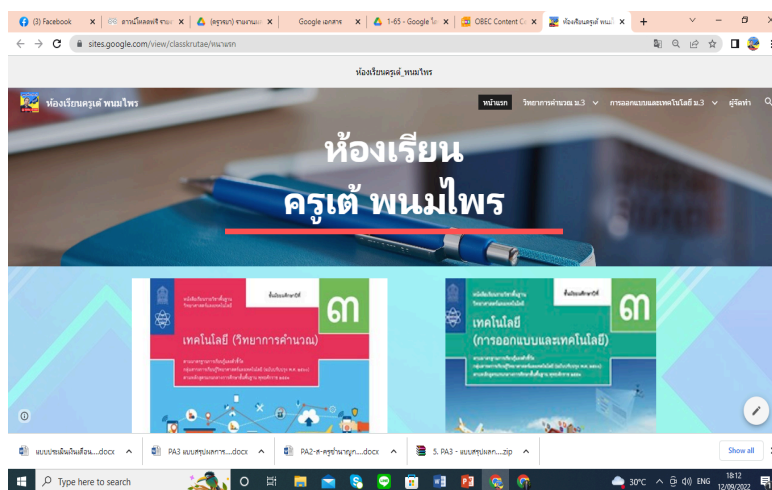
(3) Facebook
ดาวน์โหลดฟรี รวมแ
(ครูชนก) รายงานแ
Google เอกสาร
1-65 - Google ไ
OBEC Content C
ห้องเรียนครูเต้ พนมไ
sites.google.com/view/classkrutae/หน้าแรก

ห้องเรียนครูเต้_พนมไพร

ห้องเรียนครูเต้ พนมไพร
หน้าแรก
วิทยาการคำนวณ ม.3
การออกแบบและเทคโนโลยี ม.3
ผู้จัดทำ

ห้องเรียน
ครูเต้ พนมไพร

ชั้นมัธยมศึกษาปีที่
๓
เทคโนโลยี (วิทยาการคำนวณ)

ชั้นมัธยมศึกษาปีที่
๓
เทคโนโลยี
(การออกแบบและเทคโนโลยี)

แบบประเมินเลื่อน....docx
PA3 แบบสรุปผลการ....docx
PA2-ส-ครูชำนาญก....docx
5. PA3 - แบบสรุปผลก....zip
Show all

Type here to search
30°C
ENG
18:12
12/09/2022